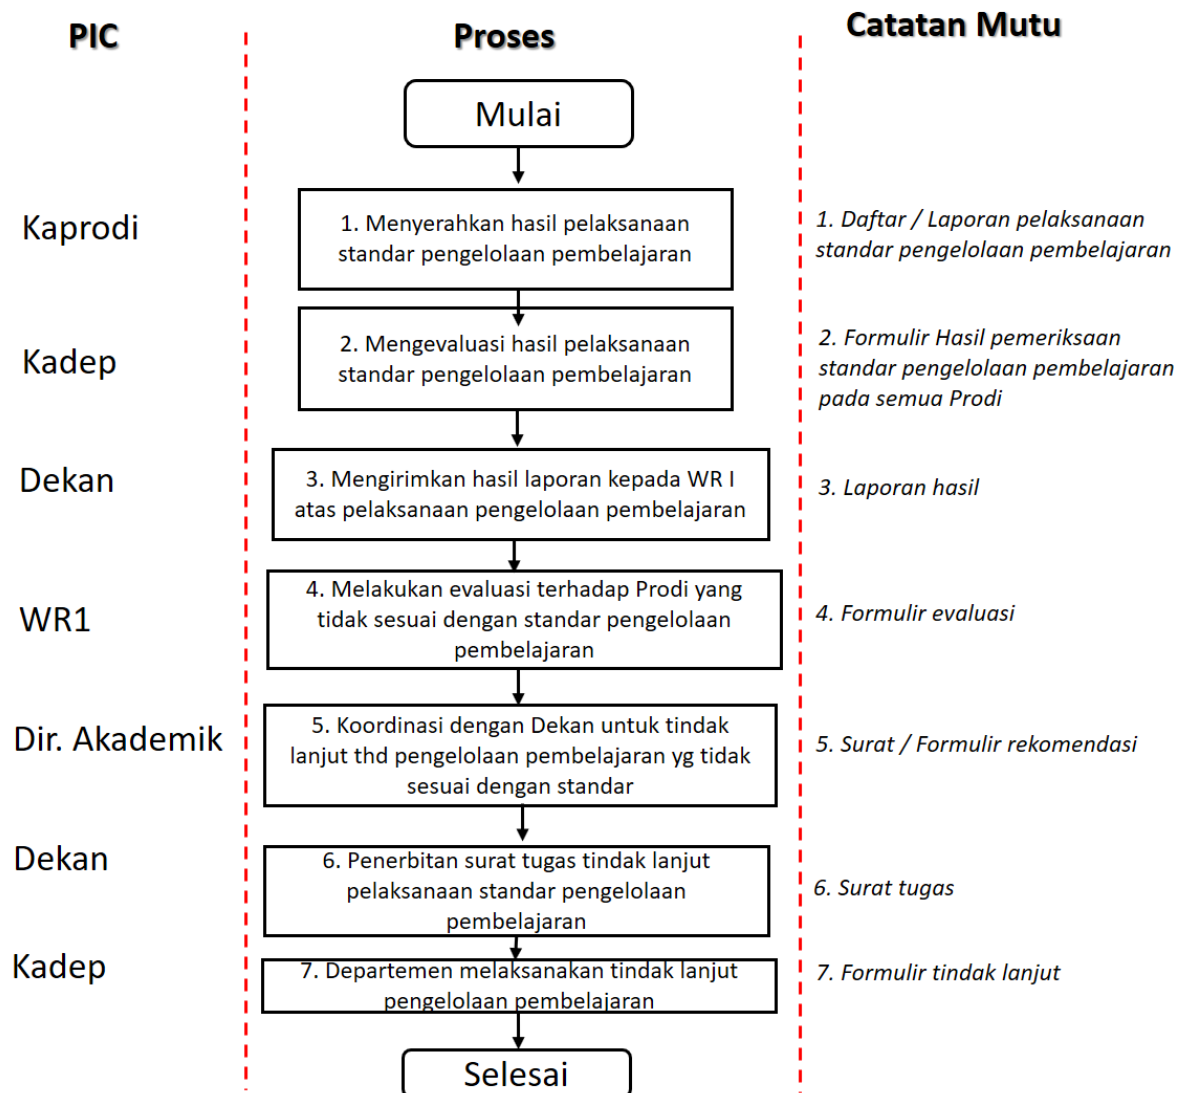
| PIC | Proses | Catatan Mutu |
|---|---|---|
| | Mulai | |
| Kaprodi | 1. Menyerahkan hasil pelaksanaan standar pengelolaan pembelajaran | 1. Daftar / Laporan pelaksanaan standar pengelolaan pembelajaran |
| Kadep | 2. Mengevaluasi hasil pelaksanaan standar pengelolaan pembelajaran | 2. Formulir Hasil pemeriksaan standar pengelolaan pembelajaran pada semua Prodi |
| Dekan | 3. Mengirimkan hasil laporan kepada WR I atas pelaksanaan pengelolaan pembelajaran | 3. Laporan hasil |
| WR1 | 4. Melakukan evaluasi terhadap Prodi yang tidak sesuai dengan standar pengelolaan pembelajaran | 4. Formulir evaluasi |
| Dir. Akademik | 5. Koordinasi dengan Dekan untuk tindak lanjut thd pengelolaan pembelajaran yg tidak sesuai dengan standar | 5. Surat / Formulir rekomendasi |
| Dekan | 6. Penerbitan surat tugas tindak lanjut pelaksanaan standar pengelolaan pembelajaran | 6. Surat tugas |
| Kadep | 7. Departemen melaksanakan tindak lanjut pengelolaan pembelajaran | 7. Formulir tindak lanjut |
| | Selesai | |